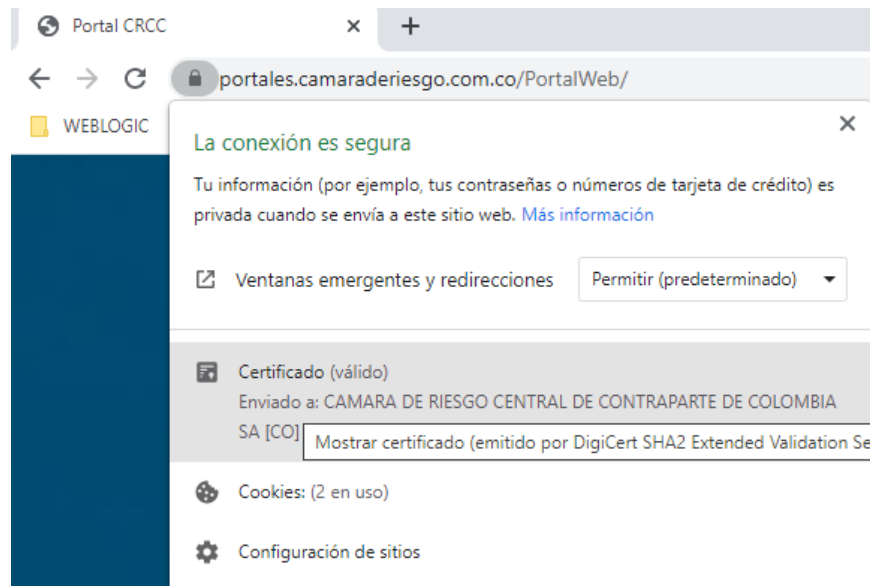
Portal CRCC ×
+
portales.camaraderiesgo.com.co/PortalWeb/
WEBLOGIC
×
La conexión es segura
Tu información (por ejemplo, tus contraseñas o números de tarjeta de crédito) es privada cuando se envía a este sitio web. Más información
Ventanas emergentes y redirecciones
Permitir (predeterminado)
Certificado (válido)
Enviado a: CAMARA DE RIESGO CENTRAL DE CONTRAPARTE DE COLOMBIA SA [CO]
Mostrar certificado (emitido por DigiCert SHA2 Extended Validation Se
Cookies: (2 en uso)
Configuración de sitios